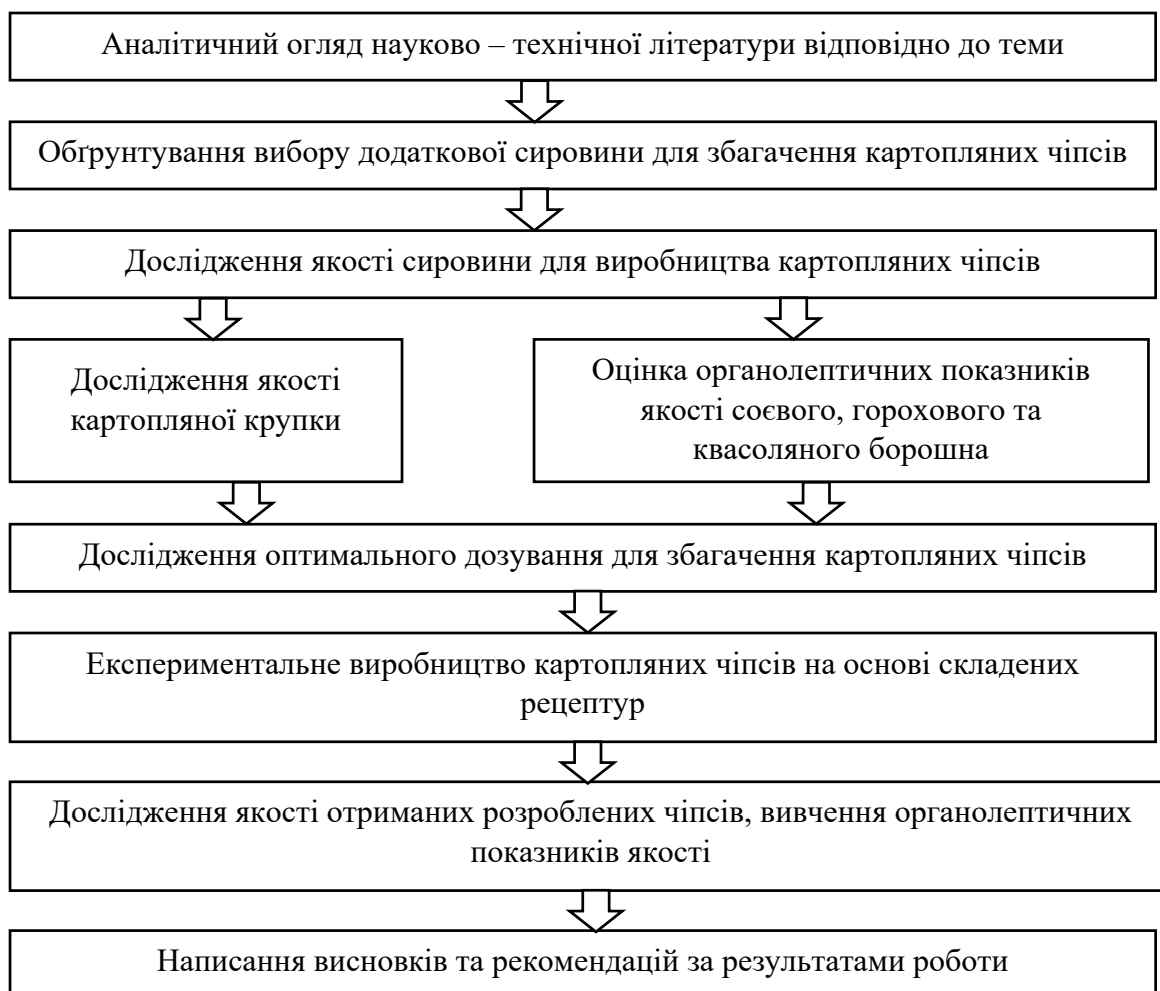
Аналітичний огляд науково – технічної літератури відповідно до теми

Обґрунтування вибору додаткової сировини для збагачення картопляних чіпсів

Дослідження якості сировини для виробництва картопляних чіпсів

Дослідження якості картопляної крупки

Оцінка органолептичних показників якості соєвого, горохового та квасоляного борошна

Дослідження оптимального дозування для збагачення картопляних чіпсів

Експериментальне виробництво картопляних чіпсів на основі складених рецептур

Дослідження якості отриманих розроблених чіпсів, вивчення органолептичних показників якості

Написання висновків та рекомендацій за результатами роботи